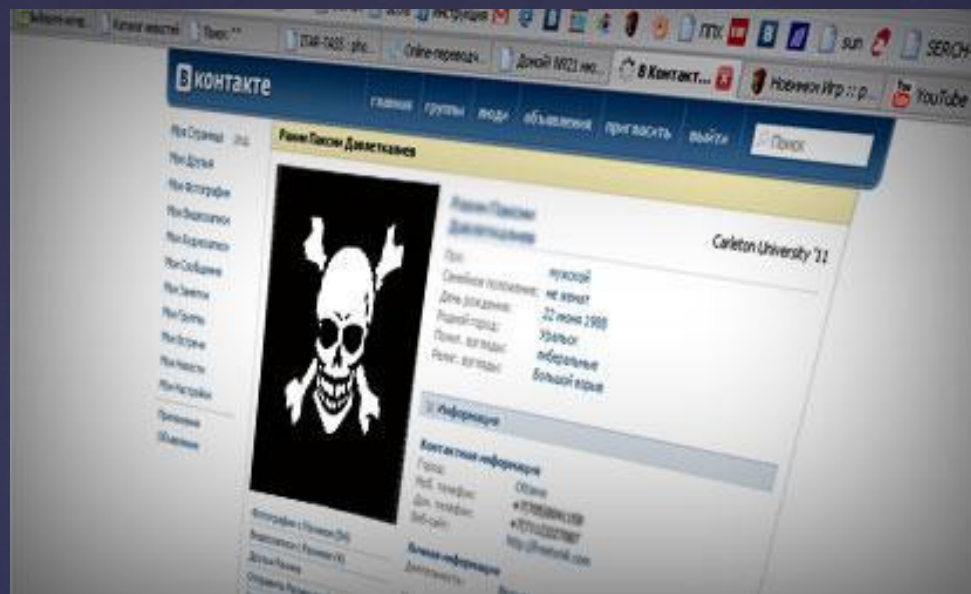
Поиск ""
ITAR-TASS : pho...
Online перевод...
Домой 8021 ме...
В Контакт...
Новинки Игр :: р...
YouTube
SERCH

В контакте
главная
группы
люди
объявления
пригласить
выйти
Поиск

Мои Страницы
Мои Друзья
Мои Фотографии
Мои Видеозаписи
Мои Аудиозаписи
Мои Сообщения
Мои Заметки
Мои Группы
Мои Встречи
Мои Новости
Мои Настройки
Приложения
Объявления

Рами Пакси Давлеткалиев

Carleton University '11

Пол:
мужской
Семейное положение:
не женат
День рождения:
22 июня 1988
Родной город:
Уральск
Полит. взгляды:
либеральные
Религ. взгляды:
Большой взрыв

Информация
Контактная информация
Город:
Оттава
Моб. телефон:
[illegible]
Дом. телефон:
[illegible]
Веб-сайт:
http://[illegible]
Личная информация
Деятельность:

Фотографии с Рами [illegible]
Видеозаписи с Рами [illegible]
Друзья Рами
Отправить Рами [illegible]